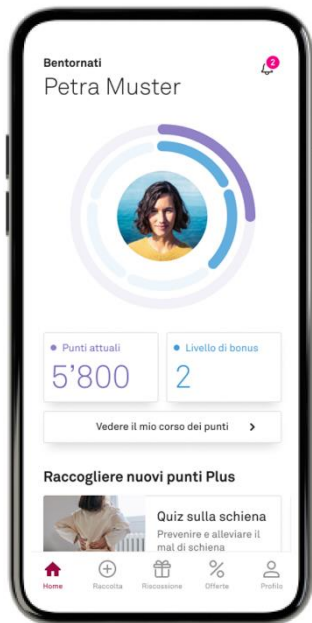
Bentornati
Petra Muster

2

Punti attuali
5'800

Livello di bonus
2

Vedere il mio corso dei punti

Raccogliere nuovi punti Plus

Quiz sulla schiena
Prevenire e alleviare il mal di schiena

Home
Raccolta
Riscossione
Offerte
Profilo